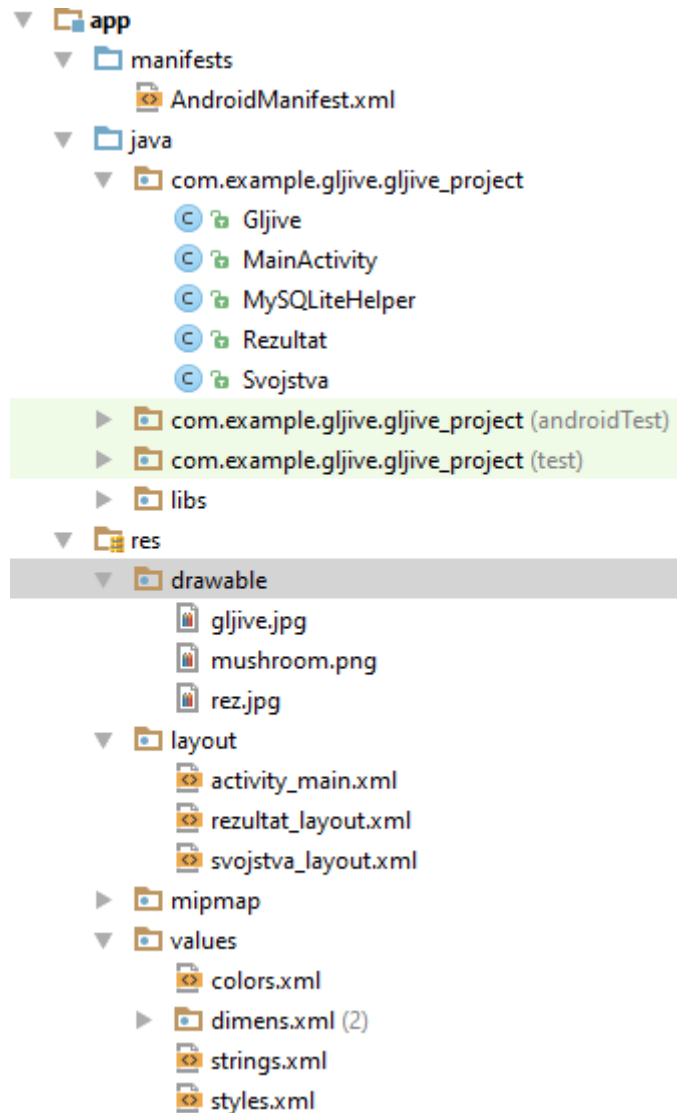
app
manifests
AndroidManifest.xml
java
com.example.gljive.gljive_project
Gljive
MainActivity
MySQLiteHelper
Rezultat
Svojstva
com.example.gljive.gljive_project (androidTest)
com.example.gljive.gljive_project (test)
libs
res
drawable
gljive.jpg
mushroom.png
rez.jpg
layout
activity_main.xml
rezultat_layout.xml
svojstva_layout.xml
mipmap
values
colors.xml
dimens.xml (2)
strings.xml
styles.xml